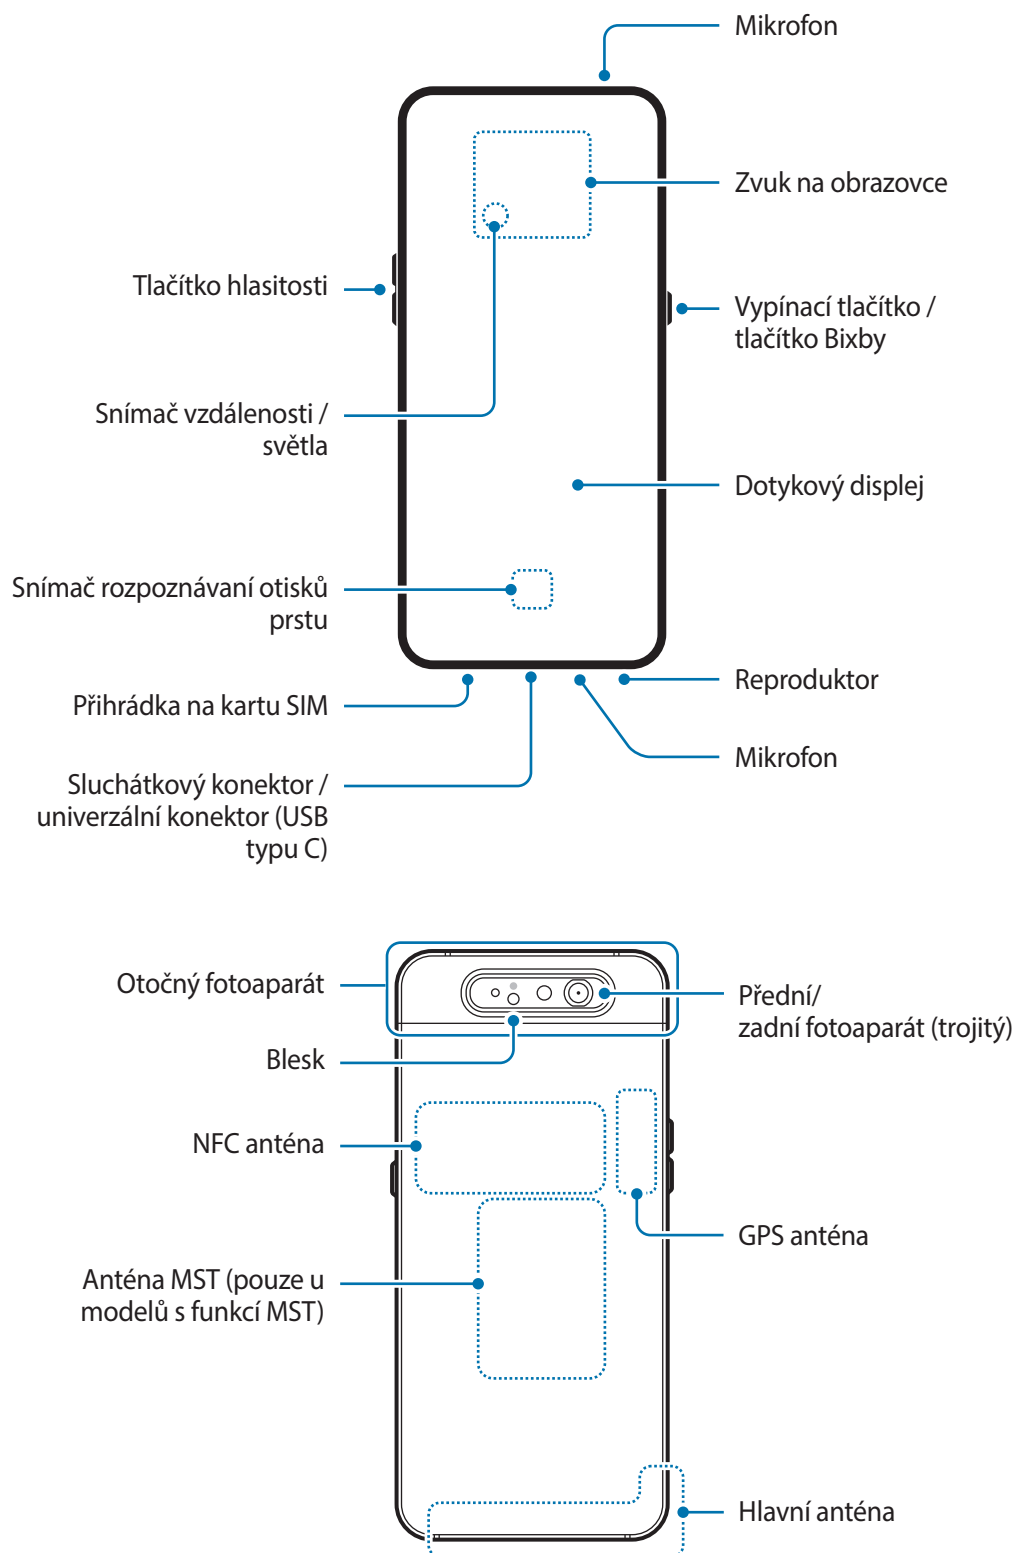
Mikrofon

Zvuk na obrazovce

Tlačítko hlasitosti

Vypínací tlačítko / tlačítko Bixby

Snímač vzdálenosti / světla

Dotykový displej

Snímač rozpoznávaní otisků prstu

Přihrádka na kartu SIM

Reproduktor

Mikrofon

Sluchátkový konektor / univerzální konektor (USB typu C)

Otočný fotoaparát

Přední/ zadní fotoaparát (trojitý)

Blesk

NFC anténa

GPS anténa

Anténa MST (pouze u modelů s funkcí MST)

Hlavní anténa